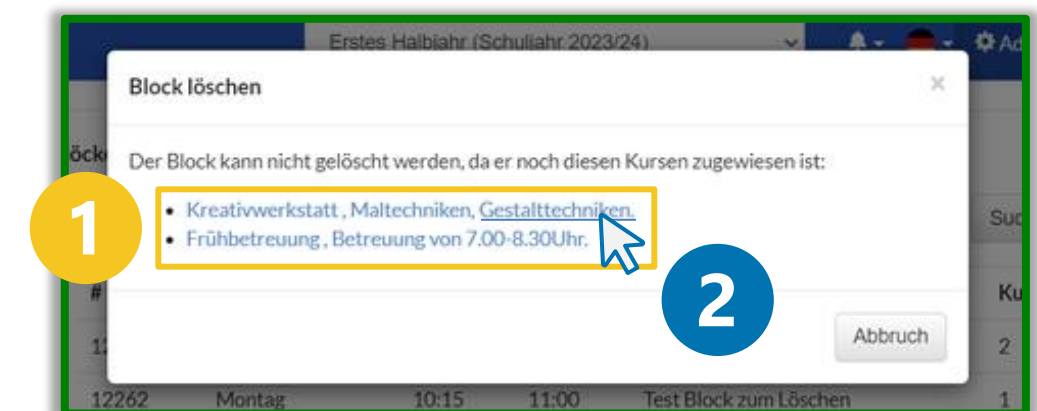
Erstes Halbjahr (Schuljahr 2023/24)

Ad

Block löschen

×

Der Block kann nicht gelöscht werden, da er noch diesen Kursen zugewiesen ist:

- Kreativwerkstatt , Maltechniken, Gestalttechniken.
- Frühbetreuung , Betreuung von 7.00-8.30Uhr.

1

2

Abbruch

öcke

#

Su

Ku

2

12262 Montag 10:15 11:00 Test Block zum Löschen 1